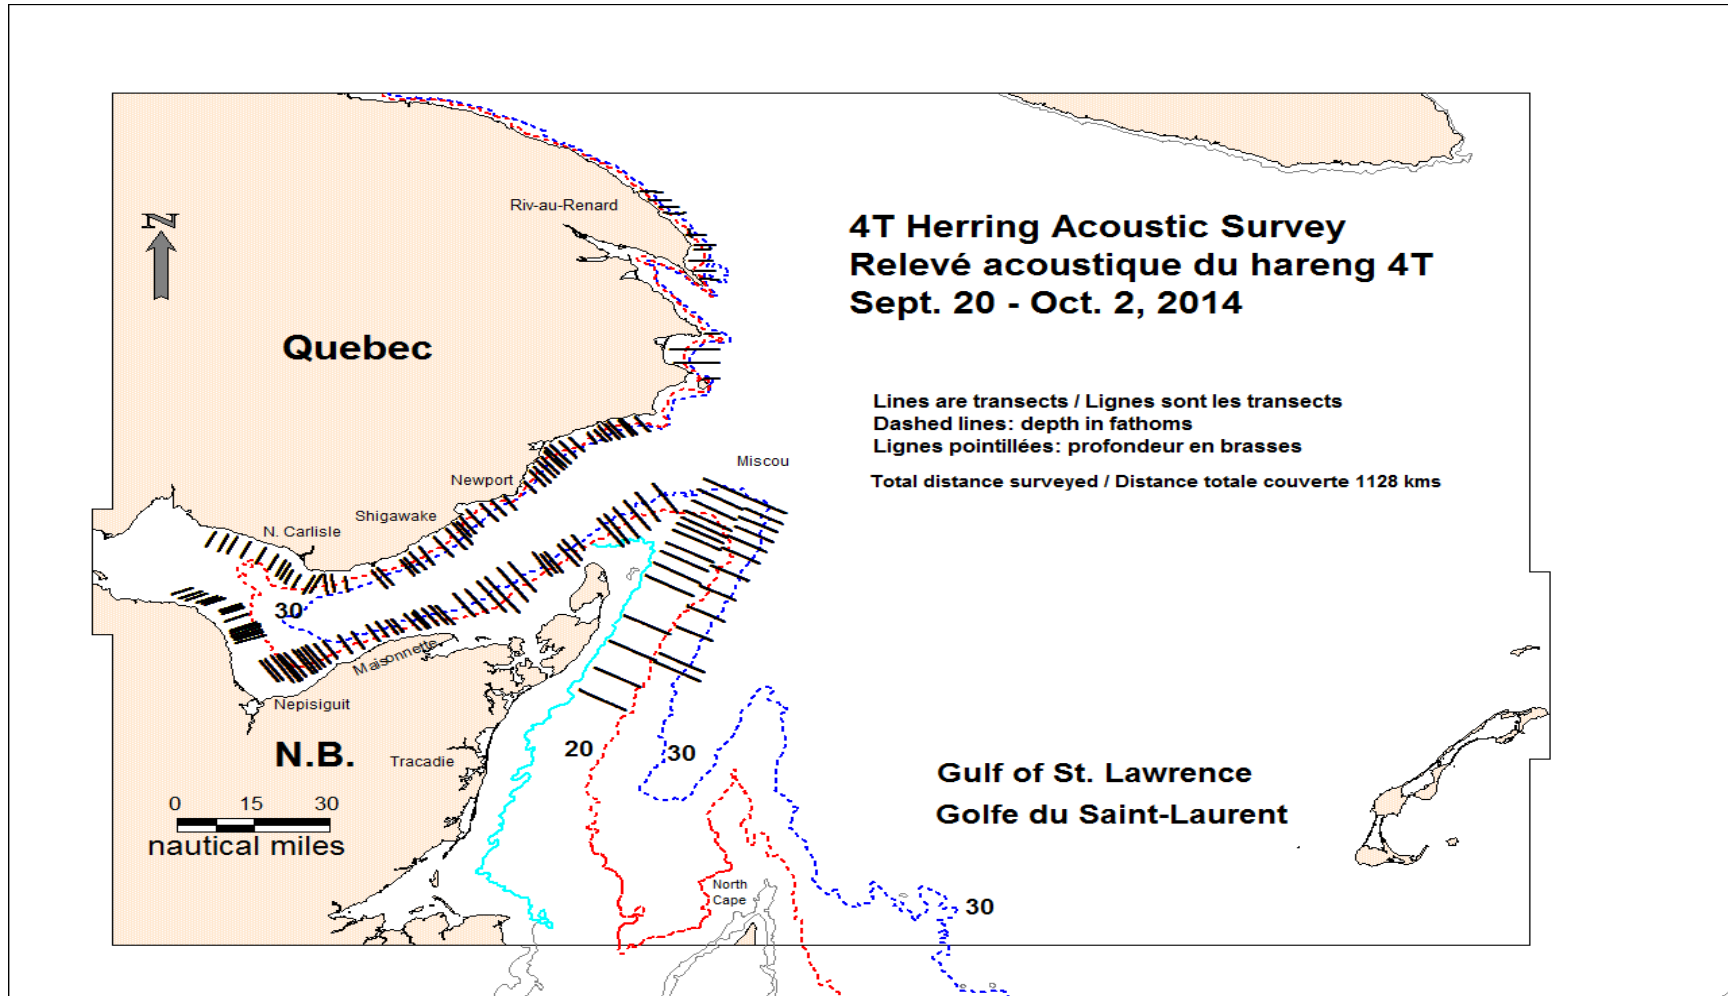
N

Riv-au-Renard

4T Herring Acoustic Survey
Relevé acoustique du hareng 4T
Sept. 20 - Oct. 2, 2014

Quebec

Lines are transects / Lignes sont les transects
Dashed lines: depth in fathoms
Lignes pointillées: profondeur en brasses

Total distance surveyed / Distance totale couverte 1128 kms

Miscou

Newport

Shigawake

N. Carlisle

30

Maisonnette

Nepisiguit

N.B.

Tracadie

20

30

0 15 30
nautical miles

Gulf of St. Lawrence
Golfe du Saint-Laurent

North Cape

30